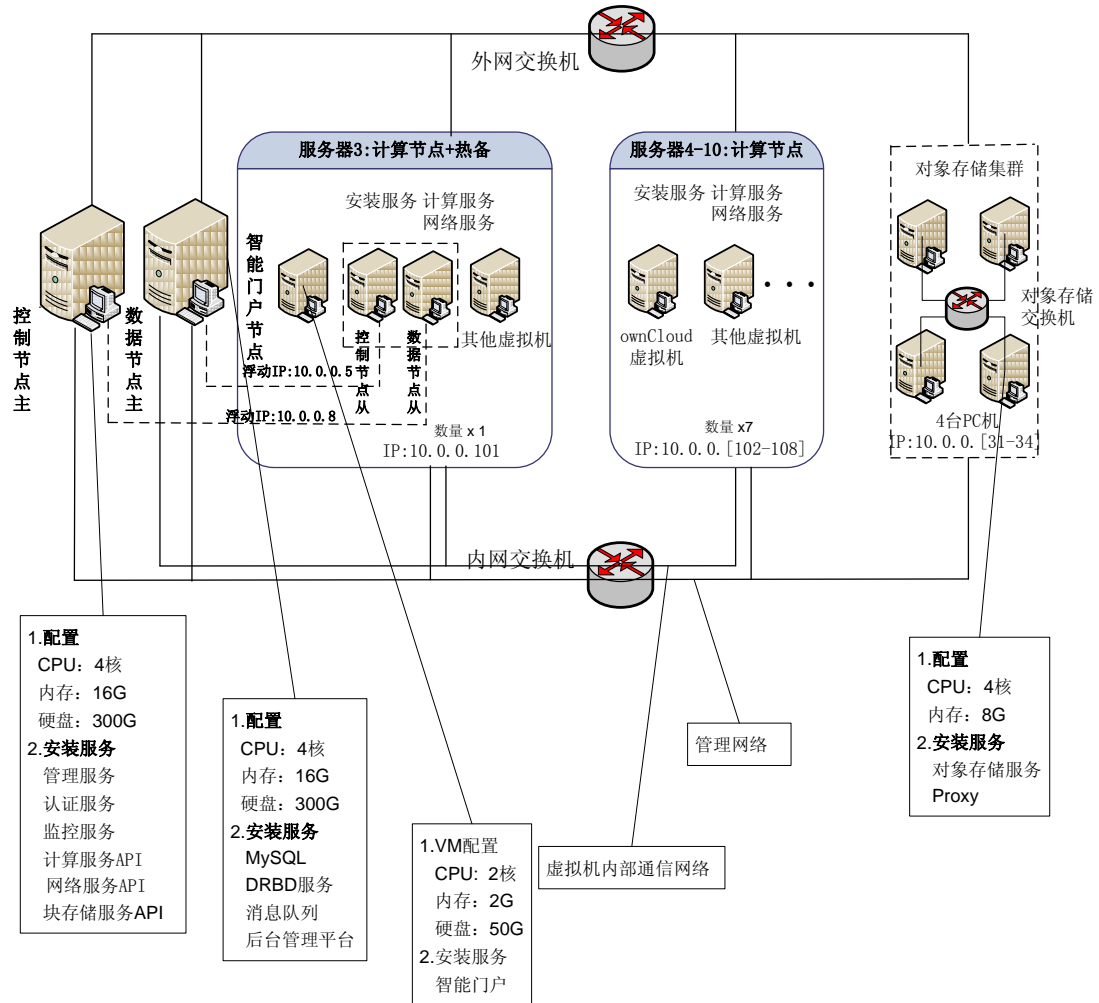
外网交换机

服务器3:计算节点+热备

安装服务 计算服务 网络服务

智能门户节点

控制节点从

数据节点从

其他虚拟机

浮动IP:10.0.0.5

浮动IP:10.0.0.8

数量 x 1
IP:10.0.0.101

服务器4-10:计算节点

安装服务 计算服务 网络服务

ownCloud 虚拟机

其他虚拟机

数量 x7
IP:10.0.0.[102-108]

对象存储集群

对象存储交换机

4台PC机
IP:10.0.0.[31-34]

控制节点主

数据节点主

内网交换机

1.配置
CPU：4核
内存：16G
硬盘：300G
2.安装服务
管理服务
认证服务
监控服务
计算服务API
网络服务API
块存储服务API

1.配置
CPU：4核
内存：16G
硬盘：300G
2.安装服务
MySQL
DRBD服务
消息队列
后台管理平台

1.VM配置
CPU：2核
内存：2G
硬盘：50G
2.安装服务
智能门户

虚拟机内部通信网络

管理网络

1.配置
CPU：4核
内存：8G
2.安装服务
对象存储服务
Proxy